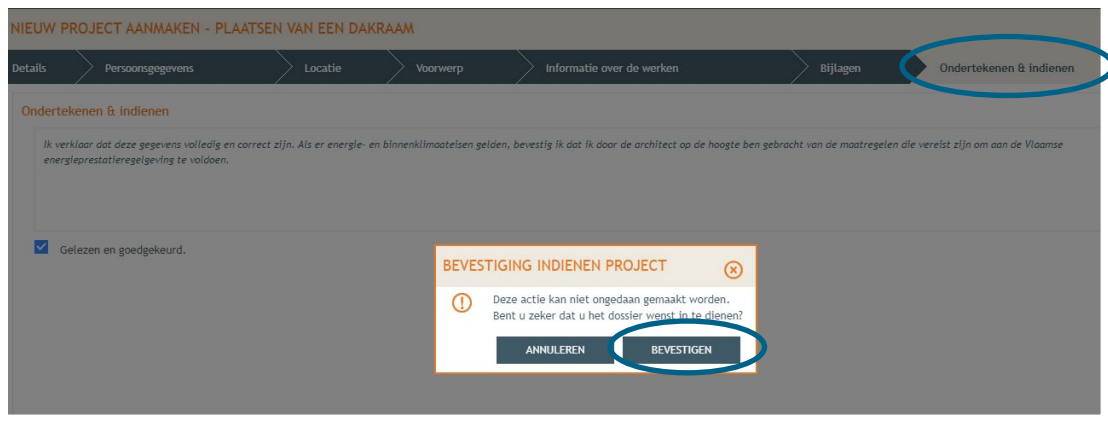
NIEUW PROJECT AANMAKEN - PLAATSEN VAN EEN DAKRAAM

Details | Persoonsgegevens | Locatie | Voorwerp | Informatie over de werken | Bijlagen | Ondertekenen & indienen

Ondertekenen & indienen

Ik verklaar dat deze gegevens volledig en correct zijn. Als er energie- en binnenklimaateisen gelden, bevestig ik dat ik door de architect op de hoogte ben gebracht van de maatregelen die vereist zijn om aan de Vlaamse energieprestatieregelgeving te voldoen.

Gelezen en goedgekeurd.

BEVESTIGING INDIENEN PROJECT

Deze actie kan niet ongedaan gemaakt worden.
Bent u zeker dat u het dossier wenst in te dienen?

ANNULEREN

BEVESTIGEN